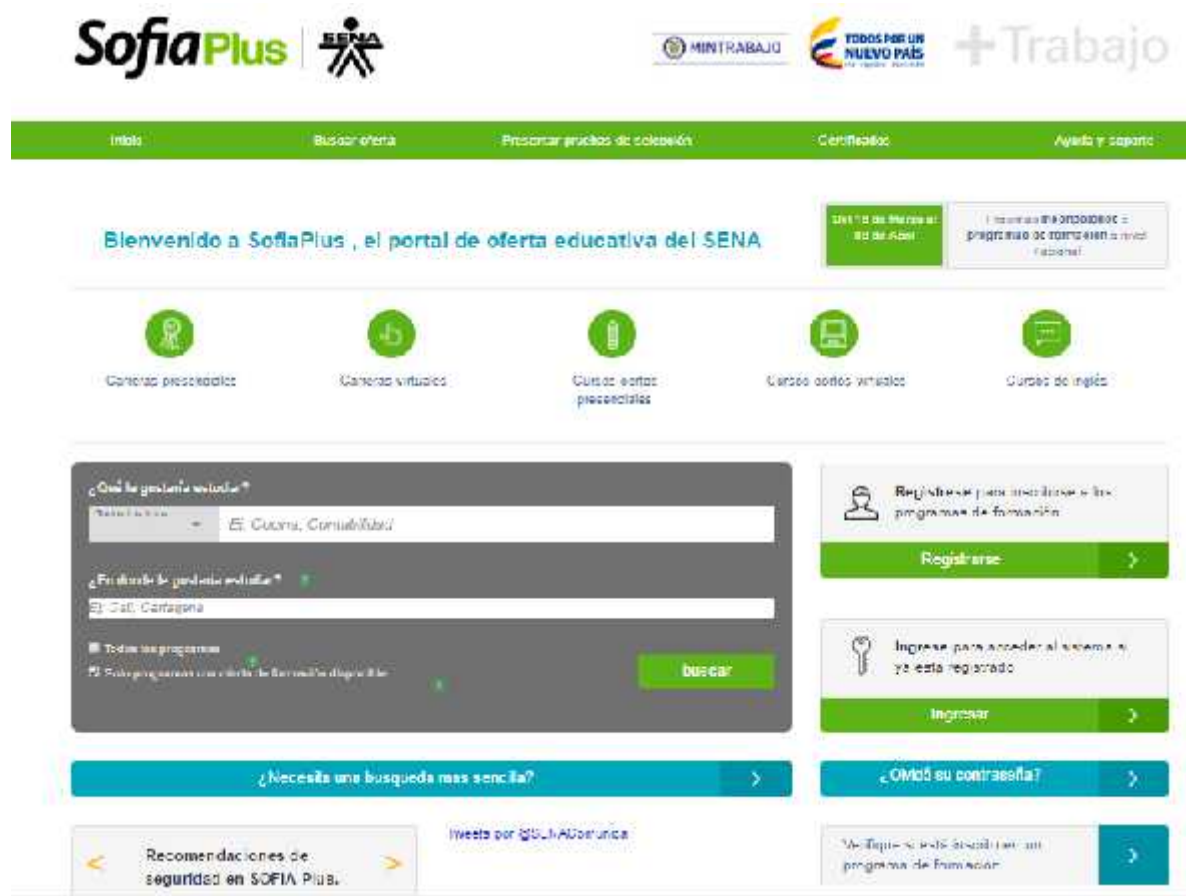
SofiaPlus | SENA

MINTRABAJO TODOS POR UN NUEVO PAÍS +Trabajo

Inicio Buscar oferta Presentar pruebas de selección Certificados Ayuda y soporte

Bienvenido a SofiaPlus , el portal de oferta educativa del SENA

Del 15 de Marzo al 30 de Abril

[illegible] programas de formación a nivel nacional

Carreras presenciales Carreras virtuales Cursos cortos presenciales Cursos cortos virtuales Cursos de inglés

¿Qué le gustaría estudiar?*

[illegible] Ej: Cocina, Contabilidad

¿En dónde le gustaría estudiar?*

Ej: Cali, Cartagena

Todos los programas

Solo programas con oferta de formación disponible

buscar

Regístrese para inscribirse a los programas de formación

Registrarse

Ingrese para acceder al sistema si ya esta registrado

Ingresar

¿Necesita una busqueda mas sencilla?

¿Olvidó su contraseña?

Recomendaciones de seguridad en SOFIA Plus.

Tweets por @SENAComunica

Verifique si está inscrito en un programa de formación